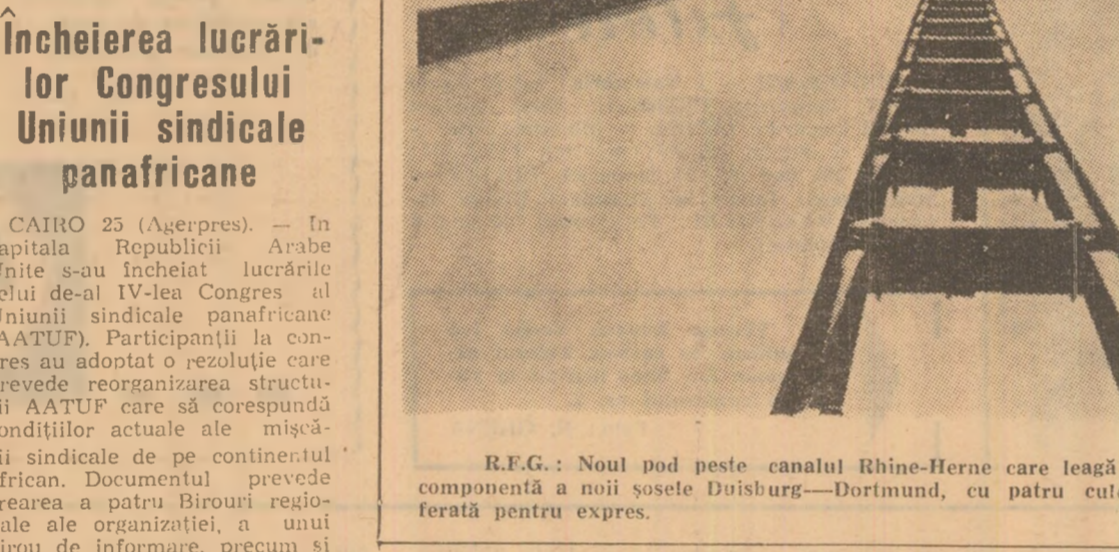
Încheierea lucrărilor Congresului Uniunii sindicale panafricane

CAIRO 25 (Agerpres). — În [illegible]apitala Republicii Arabe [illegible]nite s-au încheiat lucrările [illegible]elui de-al IV-lea Congres al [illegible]niunii sindicale panafricane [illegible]AATUF). Participanții la con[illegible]res au adoptat o rezoluție care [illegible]revede reorganizarea structu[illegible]ii AATUF care să corespundă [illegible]ondițiilor actuale ale mișcă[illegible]ii sindicale de pe continentul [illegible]frican. Documentul prevede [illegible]rearea a patru Birouri regio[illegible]ale ale organizației, a unui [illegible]irou de informare, precum și

R.F.G.: Noul pod peste canalul Rhine-Herne care leagă componentă a noii șosele Duisburg—Dortmund, cu patru cu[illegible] ferată pentru expres.